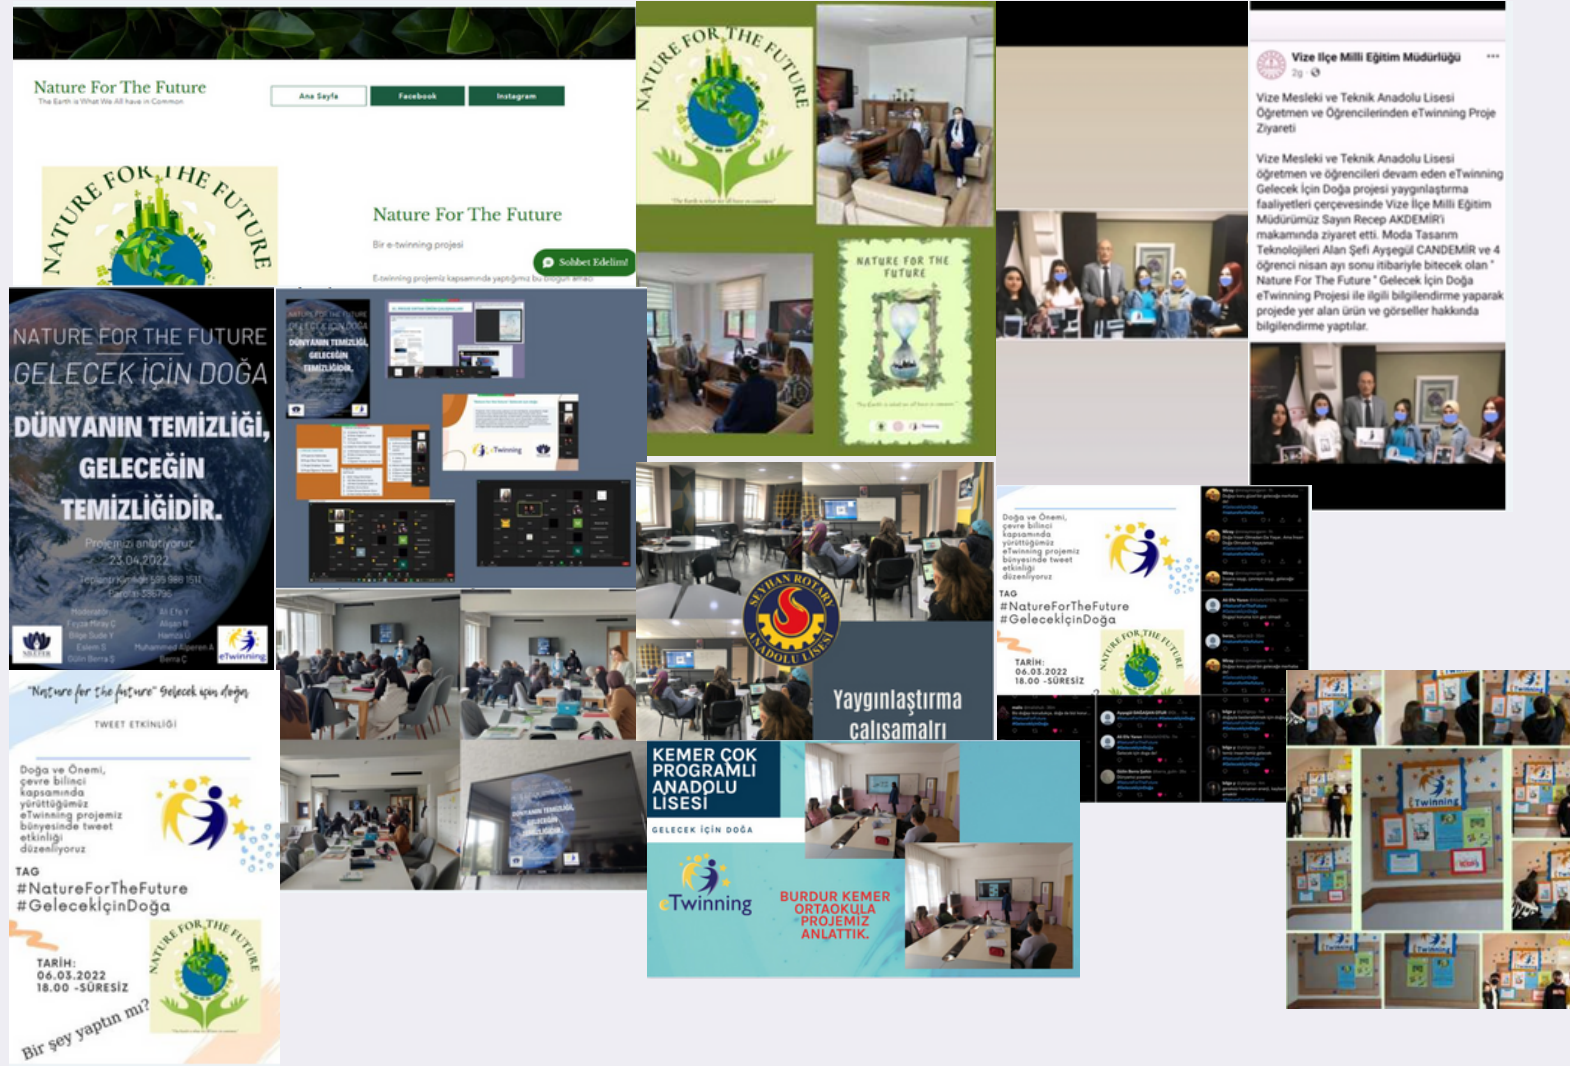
Nature For The Future
The Earth is What We All have in Common

Ana Sayfa
Facebook
Instagram

NATURE FOR THE FUTURE

Nature For The Future
Bir e-twinning projesi
Sohbet Edelim!
E-twinning projemiz kapsamında yaptığımız bu blogun amacı

NATURE FOR THE FUTURE

NATURE FOR THE FUTURE

Vize İlçe Milli Eğitim Müdürlüğü
2g

Vize Mesleki ve Teknik Anadolu Lisesi Öğretmen ve Öğrencilerinden eTwinning Proje Ziyareti

Vize Mesleki ve Teknik Anadolu Lisesi öğretmen ve öğrencileri devam eden eTwinning Gelecek İçin Doğa projesi yaygınlaştırma faaliyetleri çerçevesinde Vize İlçe Milli Eğitim Müdürümüz Sayın Recep AKDEMİR'i makamında ziyaret etti. Moda Tasarım Teknolojileri Alan Şefi Ayşegül CANDEMİR ve 4 öğrenci nisan ayı sonu itibariyle bitecek olan " Nature For The Future " Gelecek İçin Doğa eTwinning Projesi ile ilgili bilgilendirme yaparak projede yer alan ürün ve görseller hakkında bilgilendirme yaptılar.

NATURE FOR THE FUTURE
GELECEK İÇİN DOĞA
DÜNYANIN TEMİZLİĞİ, GELECEĞİN TEMİZLİĞİDİR.
Projemizi anlatıyoruz
23.04.2022
eTwinning

SEYHAN ROTARY ANADOLU LİSESİ

Yaygınlaştırma çalışmaları

Doğa ve Önemi, çevre bilinci kapsamında yürüttüğümüz eTwinning projemiz bünyesinde tweet etkinliği düzenliyoruz
TAG
#NatureForTheFuture
#GelecekİçinDoğa
TARİH:
06.03.2022
18.00 -SÜRESİZ

"Nature for the future" Gelecek için doğa
TWEET ETKİNLİĞİ

Doğa ve Önemi, çevre bilinci kapsamında yürüttüğümüz eTwinning projemiz bünyesinde tweet etkinliği düzenliyoruz
TAG
#NatureForTheFuture
#GelecekİçinDoğa
TARİH:
06.03.2022
18.00 -SÜRESİZ
Bir şey yaptın mı?

KEMER ÇOK PROGRAMLI ANADOLU LİSESİ
GELECEK İÇİN DOĞA
eTwinning
BURDUR KEMER ORTAOKULA PROJEMİZ ANLATTIK.

eTwinning